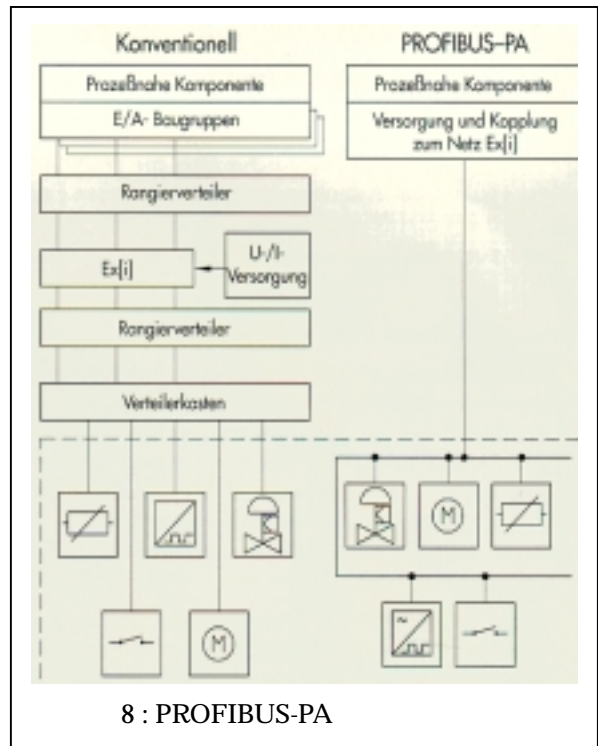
Konventionell

PROFIBUS–PA

Prozeßnahe Komponente

E/A- Baugruppen

Prozeßnahe Komponente

Versorgung und Kopplung zum Netz Ex[i]

Rangierverteiler

Ex[i]

U-/I-Versorgung

Rangierverteiler

Verteilerkasten

M

M

8 : PROFIBUS-PA